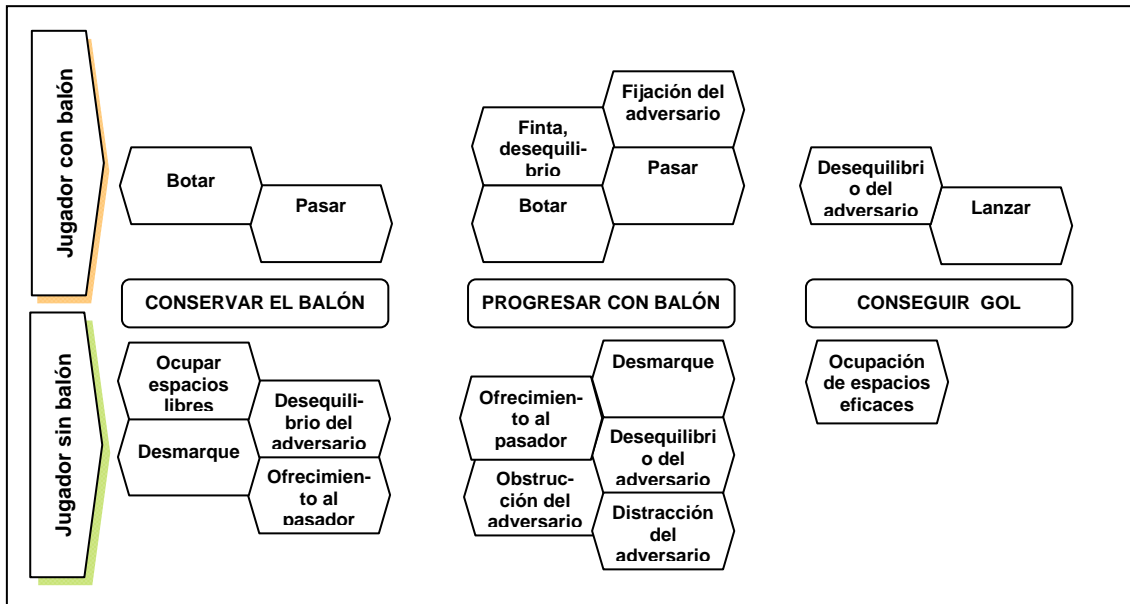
Jugador con balón

Botar

Pasar

CONSERVAR EL BALÓN

Fijación del adversario

Finta, desequilibrio

Pasar

Botar

PROGRESAR CON BALÓN

Desequilibrio del adversario

Lanzar

CONSEGUIR GOL

Jugador sin balón

Ocupar espacios libres

Desequilibrio del adversario

Desmarque

Ofrecimiento al pasador

Desmarque

Ofrecimiento al pasador

Desequilibrio del adversario

Obstrucción del adversario

Distracción del adversario

Ocupación de espacios eficaces